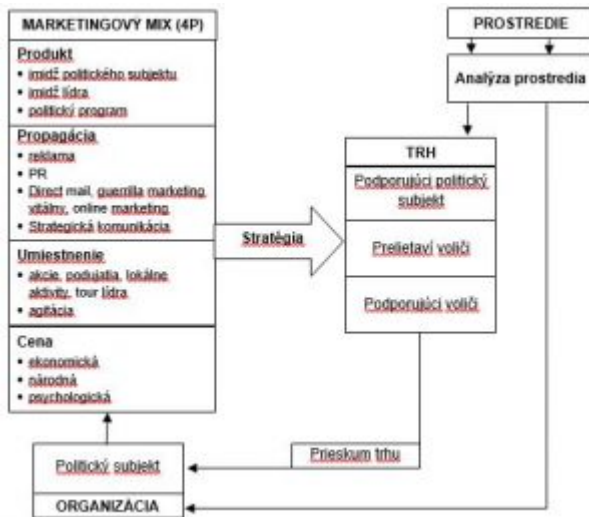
MARKETINGOVÝ MIX (4P)

Produkt
• imidž politického subjektu
• imidž lídra
• politický program

Propagácia
• reklama
• PR
• Direct mail, guerilla marketing, vítálny, online marketing
• Strategická komunikácia

Umiestnenie
• akcie, podujatia, lokálne aktivity, tour lídra
• agitácia

Cena
• ekonomická
• národná
• psychologická

Stratégia

PROSTREDIE

Analýza prostredia

TRH

Podporujúci politický subjekt

Prelietaví voliči

Podporujúci voliči

Prieskum trhu

Politický subjekt

ORGANIZÁCIA